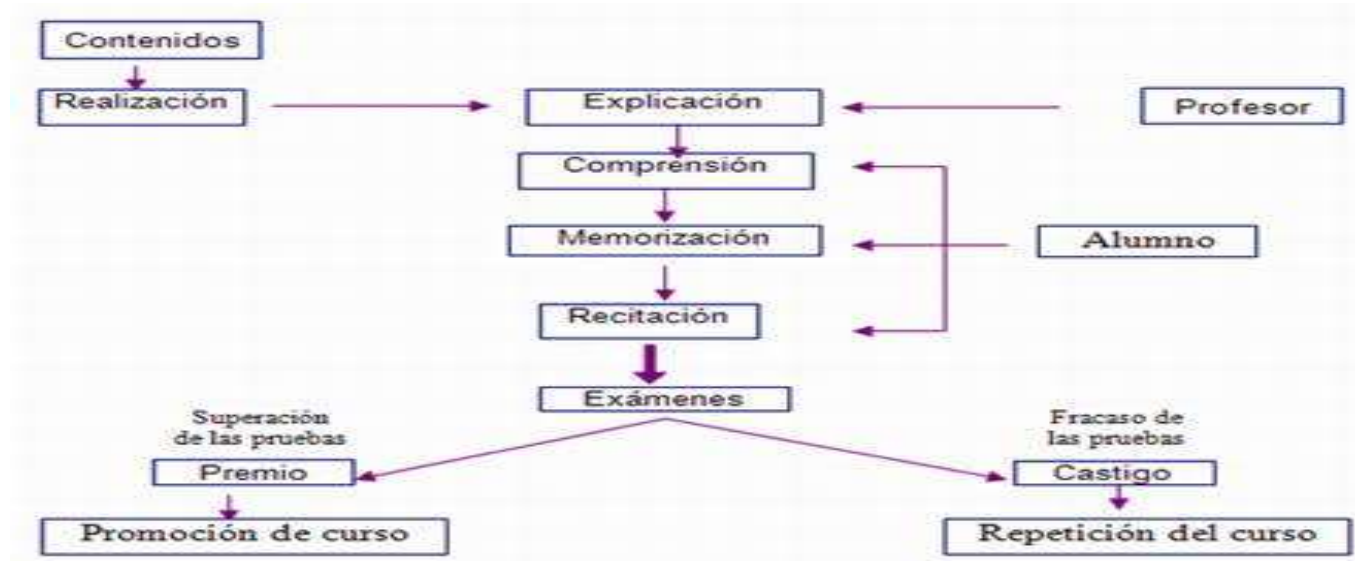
Contenidos

Realización

Explicación

Profesor

Comprensión

Memorización

Alumno

Recitación

Exámenes

Superación de las pruebas

Premio

Promoción de curso

Fracaso de las pruebas

Castigo

Repetición del curso